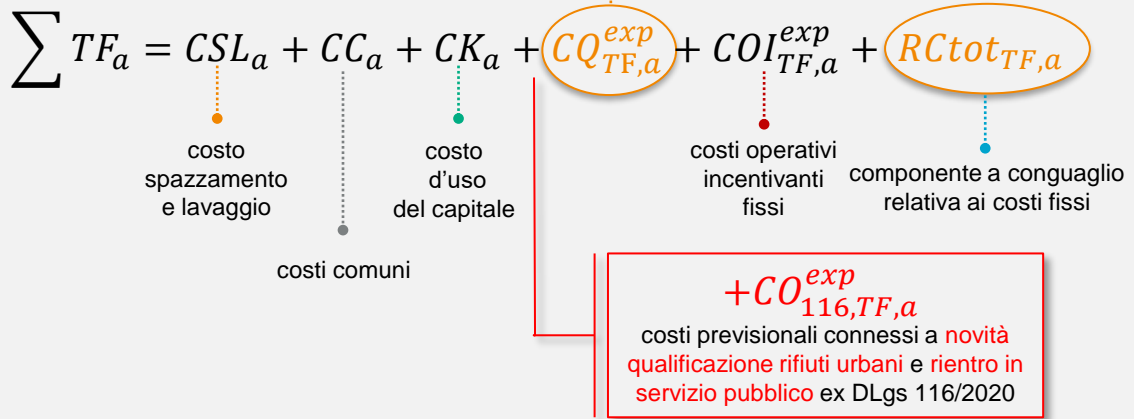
$\sum TF_a = CSL_a + CC_a + CK_a + CQ_{TF,a}^{exp} + COI_{TF,a}^{exp} + RCtot_{TF,a}$

costo spazzamento e lavaggio

costi comuni

costo d'uso del capitale

costi operativi incentivanti fissi

componente a conguaglio relativa ai costi fissi

$+CO_{116,TF,a}^{exp}$

costi previsionali connessi a novità qualificazione rifiuti urbani e rientro in servizio pubblico ex DLgs 116/2020